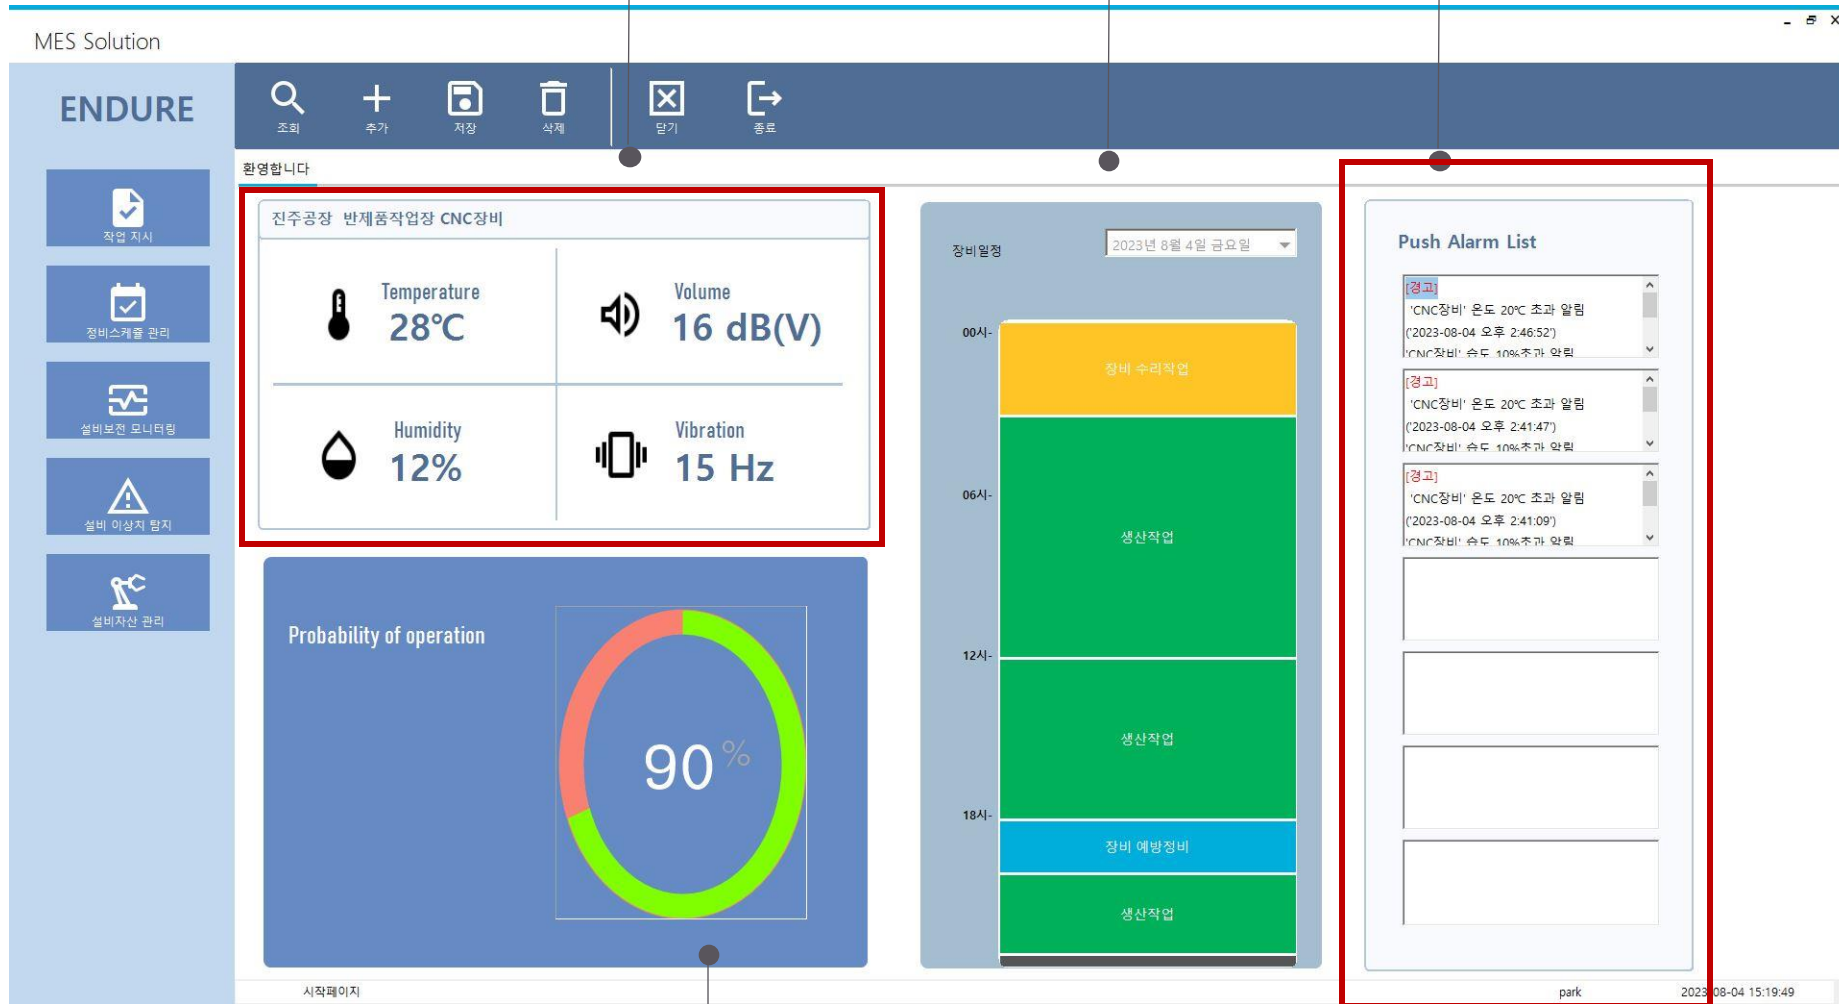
MES Solution

ENDURE

조회 추가 저장 삭제 닫기 종료

작업 지시
정비스케줄 관리
설비보전 모니터링
설비 이상치 탐지
설비자산 관리

환영합니다

진주공장 반제품작업장 CNC장비

Temperature
28℃

Volume
16 dB(V)

Humidity
12%

Vibration
15 Hz

Probability of operation

90 %

장비일정 2023년 8월 4일 금요일

00시-
06시-
12시-
18시-

장비 수리작업
생산작업
생산작업
장비 예방정비
생산작업

Push Alarm List

[경고]
'CNC장비' 온도 20℃ 초과 알림
('2023-08-04 오후 2:46:52')
'CNC장비' 습도 10%초과 알림

[경고]
'CNC장비' 온도 20℃ 초과 알림
('2023-08-04 오후 2:41:47')
'CNC장비' 습도 10%초과 알림

[경고]
'CNC장비' 온도 20℃ 초과 알림
('2023-08-04 오후 2:41:09')
'CNC장비' 습도 10%초과 알림

시작페이지

park

2023-08-04 15:19:49